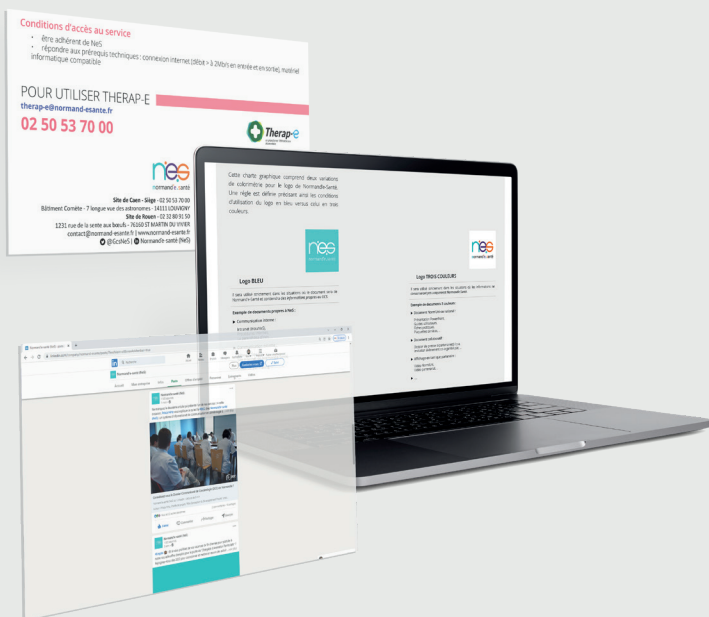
Conditions d'accès au service

être adhérent de NeS

répondre aux prérequis techniques : connexion internet (débit > à 2Mbits en entrée et en sortie), matériel informatique compatible

POUR UTILISER THERAP-E

therap-e@normand-esante.fr

02 50 53 70 00

Therap-e

nes normandie santé

Site de Caen - Siège - 02 50 53 70 00

Bâtiment Comète - 7 longue vue des astronomes - 14111 LOUVIGNY

Site de Rouen - 02 32 80 91 50

1231 rue de la sente aux bœufs - 76160 ST MARTIN DU VIVIER

contact@normand-esante.fr | www.normand-esante.fr

@GcsNeS | Normandie-santé (NeS)

Cette charte graphique comprend deux variations de colorimétrie pour le logo de Normand-Santé. Une règle est définie précisant ainsi les conditions d'utilisation du logo en bleu versus celui en trois couleurs.

nes

Logo BLEU

nes normand-santé

Logo TROIS COULEURS

Normand-esanté (NeS)

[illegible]